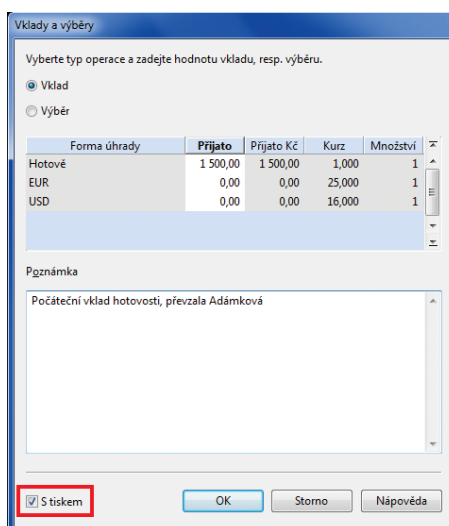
Vklady a výběry

Vyberte typ operace a zadejte hodnotu vkladu, resp. výběru.

Vklad

Výběr

| Forma úhrady | Přijato | Přijato Kč | Kurz | Množství |
|---|---|---|---|---|
| Hotové | 1 500,00 | 1 500,00 | 1,000 | 1 |
| EUR | 0,00 | 0,00 | 25,000 | 1 |
| USD | 0,00 | 0,00 | 16,000 | 1 |

Poznámka

Počáteční vklad hotovosti, převzala Adámková

S tiskem

OK

Storno

Nápověda